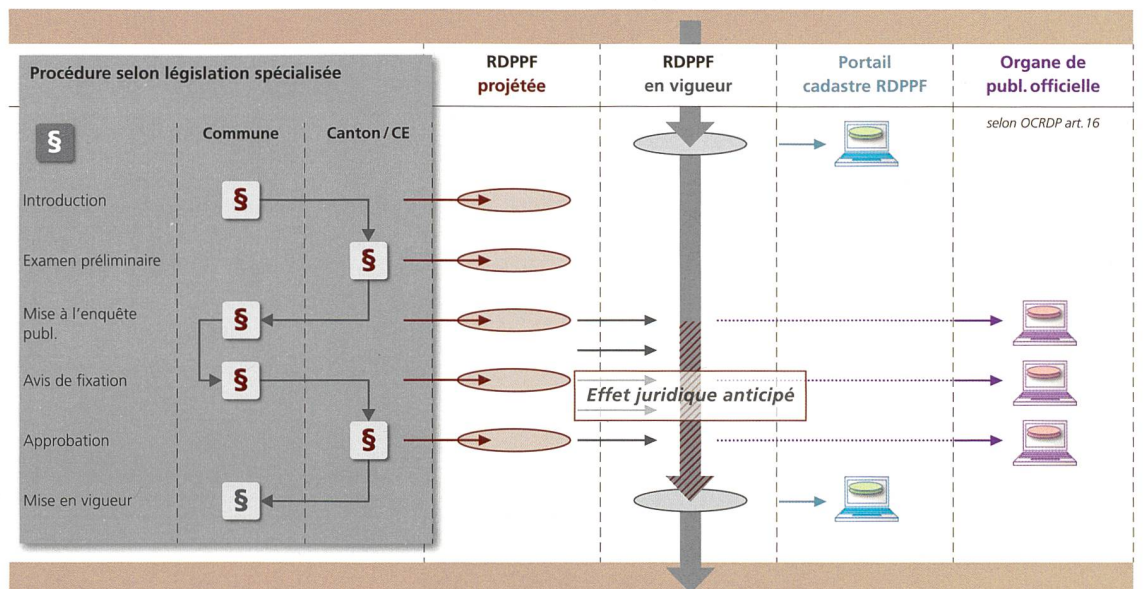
Procédure selon législation spécialisée

§

Commune

Canton / CE

Introduction

Examen préliminaire

Mise à l'enquête publ.

Avis de fixation

Approbation

Mise en vigueur

§

§

§

§

§

§

RDPPF projétée

RDPPF en vigueur

Portail cadastre RDPPF

Organe de publ. officielle

selon OCRDP art. 16

Effet juridique anticipé